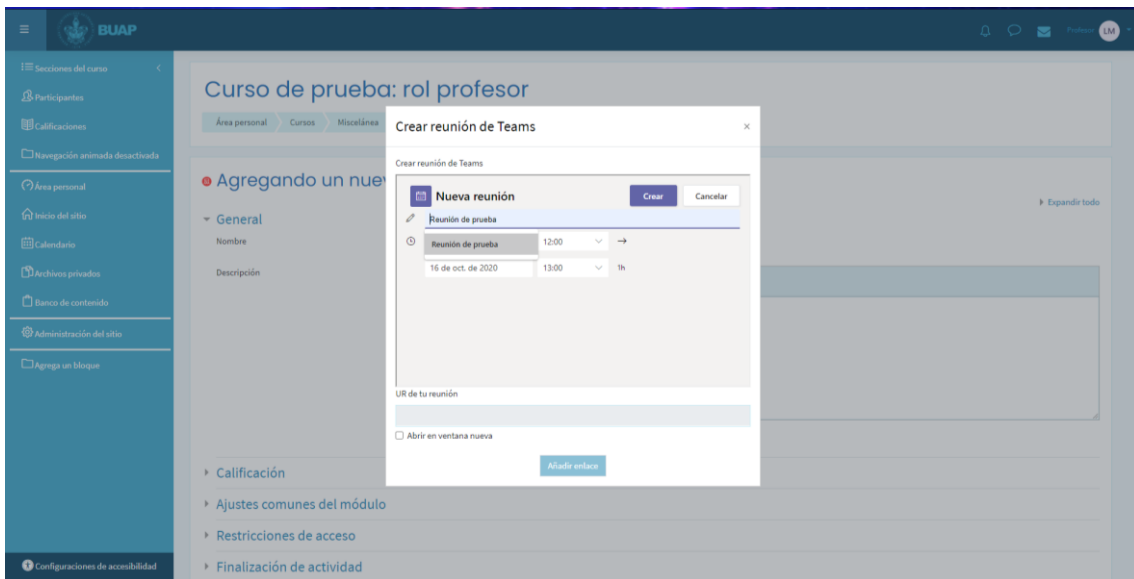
BUAP

Profesor LM

Secciones del curso

Participantes

Calificaciones

Navegación animada desactivada

Área personal

Inicio del sitio

Calendario

Archivos privados

Banco de contenido

Administración del sitio

Agrega un bloque

Configuraciones de accesibilidad

Curso de prueba: rol profesor

Área personal | Cursos | Miscelánea

Agregando un nue

General

Nombre

Descripción

Expandir todo

Calificación

Ajustes comunes del módulo

Restricciones de acceso

Finalización de actividad

Crear reunión de Teams

×

Crear reunión de Teams

Nueva reunión

Crear

Cancelar

Raunión de prueba

Reunión de prueba

12:00

→

16 de oct. de 2020

13:00

1h

UR de tu reunión

Abrir en ventana nueva

Añadir enlace